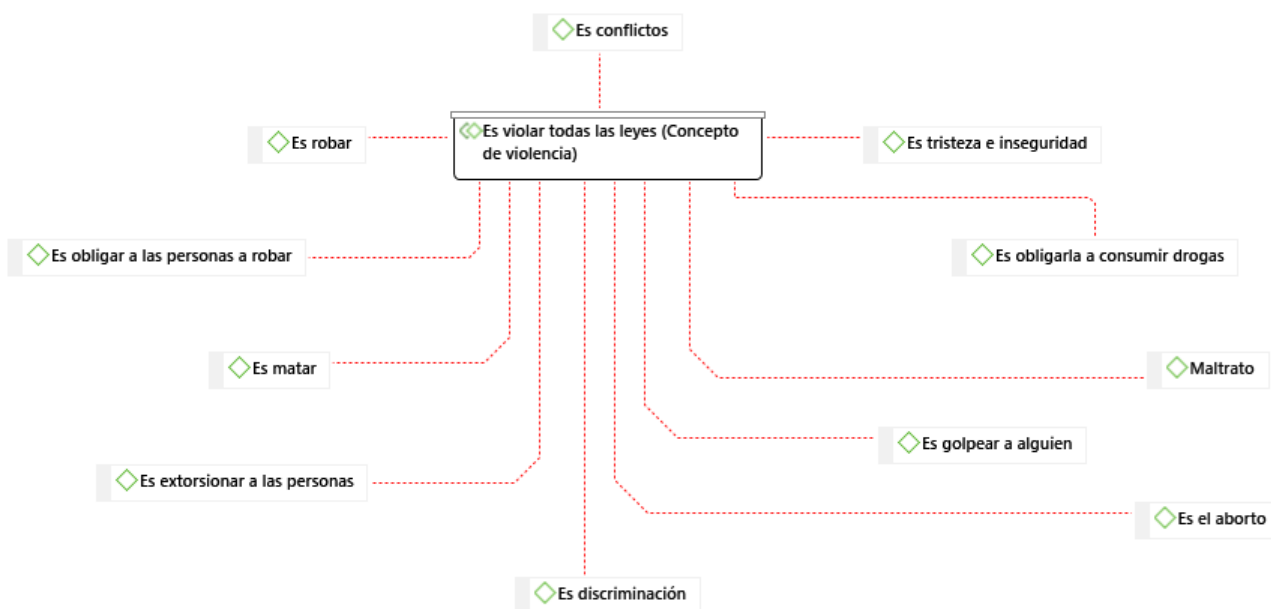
Es conflictos

Es robar

Es violar todas las leyes (Concepto de violencia)

Es tristeza e inseguridad

Es obligar a las personas a robar

Es obligarla a consumir drogas

Es matar

Maltrato

Es golpear a alguien

Es extorsionar a las personas

Es el aborto

Es discriminación